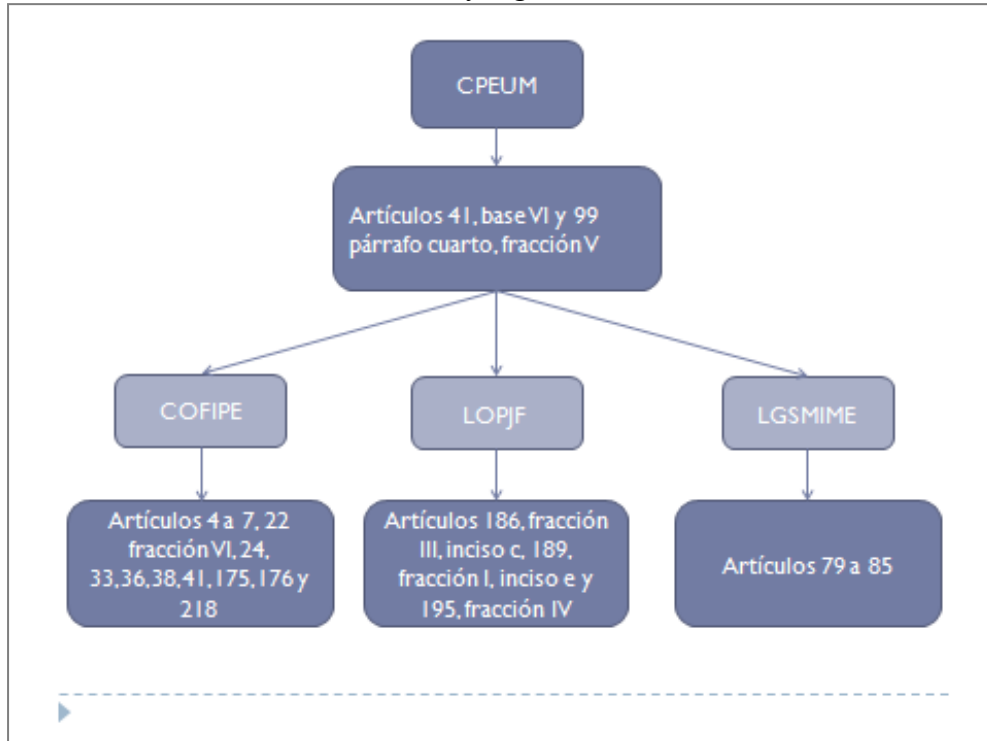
CPEUM

Artículos 41, base VI y 99 párrafo cuarto, fracción V

COFIPE

LOPJF

LGSMIME

Artículos 4 a 7, 22 fracción VI, 24, 33, 36, 38, 41, 175, 176 y 218

Artículos 186, fracción III, inciso c, 189, fracción I, inciso e y 195, fracción IV

Artículos 79 a 85